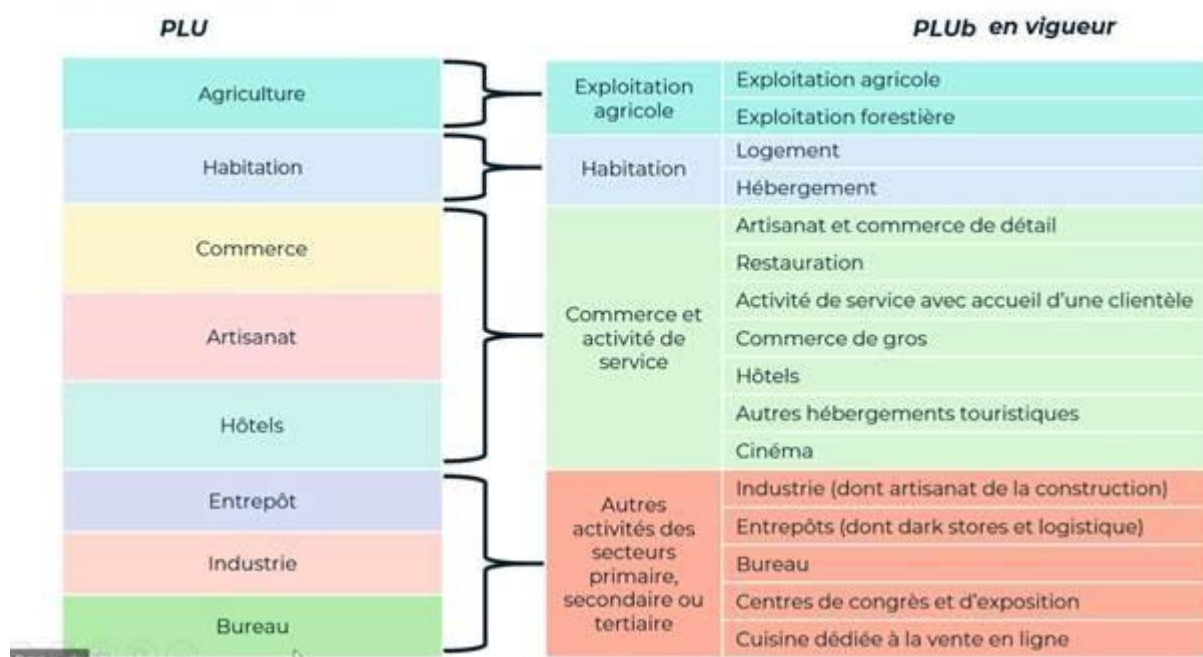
PLU

| PLU |
|---|
| Agriculture |
| Habitation |
| Commerce |
| Artisanat |
| Hôtels |
| Entrepôt |
| Industrie |
| Bureau |

PLUb en vigueur

| | |
|---|---|
| Exploitation agricole | Exploitation agricole |
| | Exploitation forestière |
| Habitation | Logement |
| | Hébergement |
| Commerce et activité de service | Artisanat et commerce de détail |
| | Restauration |
| | Activité de service avec accueil d'une clientèle |
| | Commerce de gros |
| | Hôtels |
| | Autres hébergements touristiques |
| | Cinéma |
| Autres activités des secteurs primaire, secondaire ou tertiaire | Industrie (dont artisanat de la construction) |
| | Entrepôts (dont dark stores et logistique) |
| | Bureau |
| | Centres de congrès et d'exposition |
| | Cuisine dédiée à la vente en ligne |